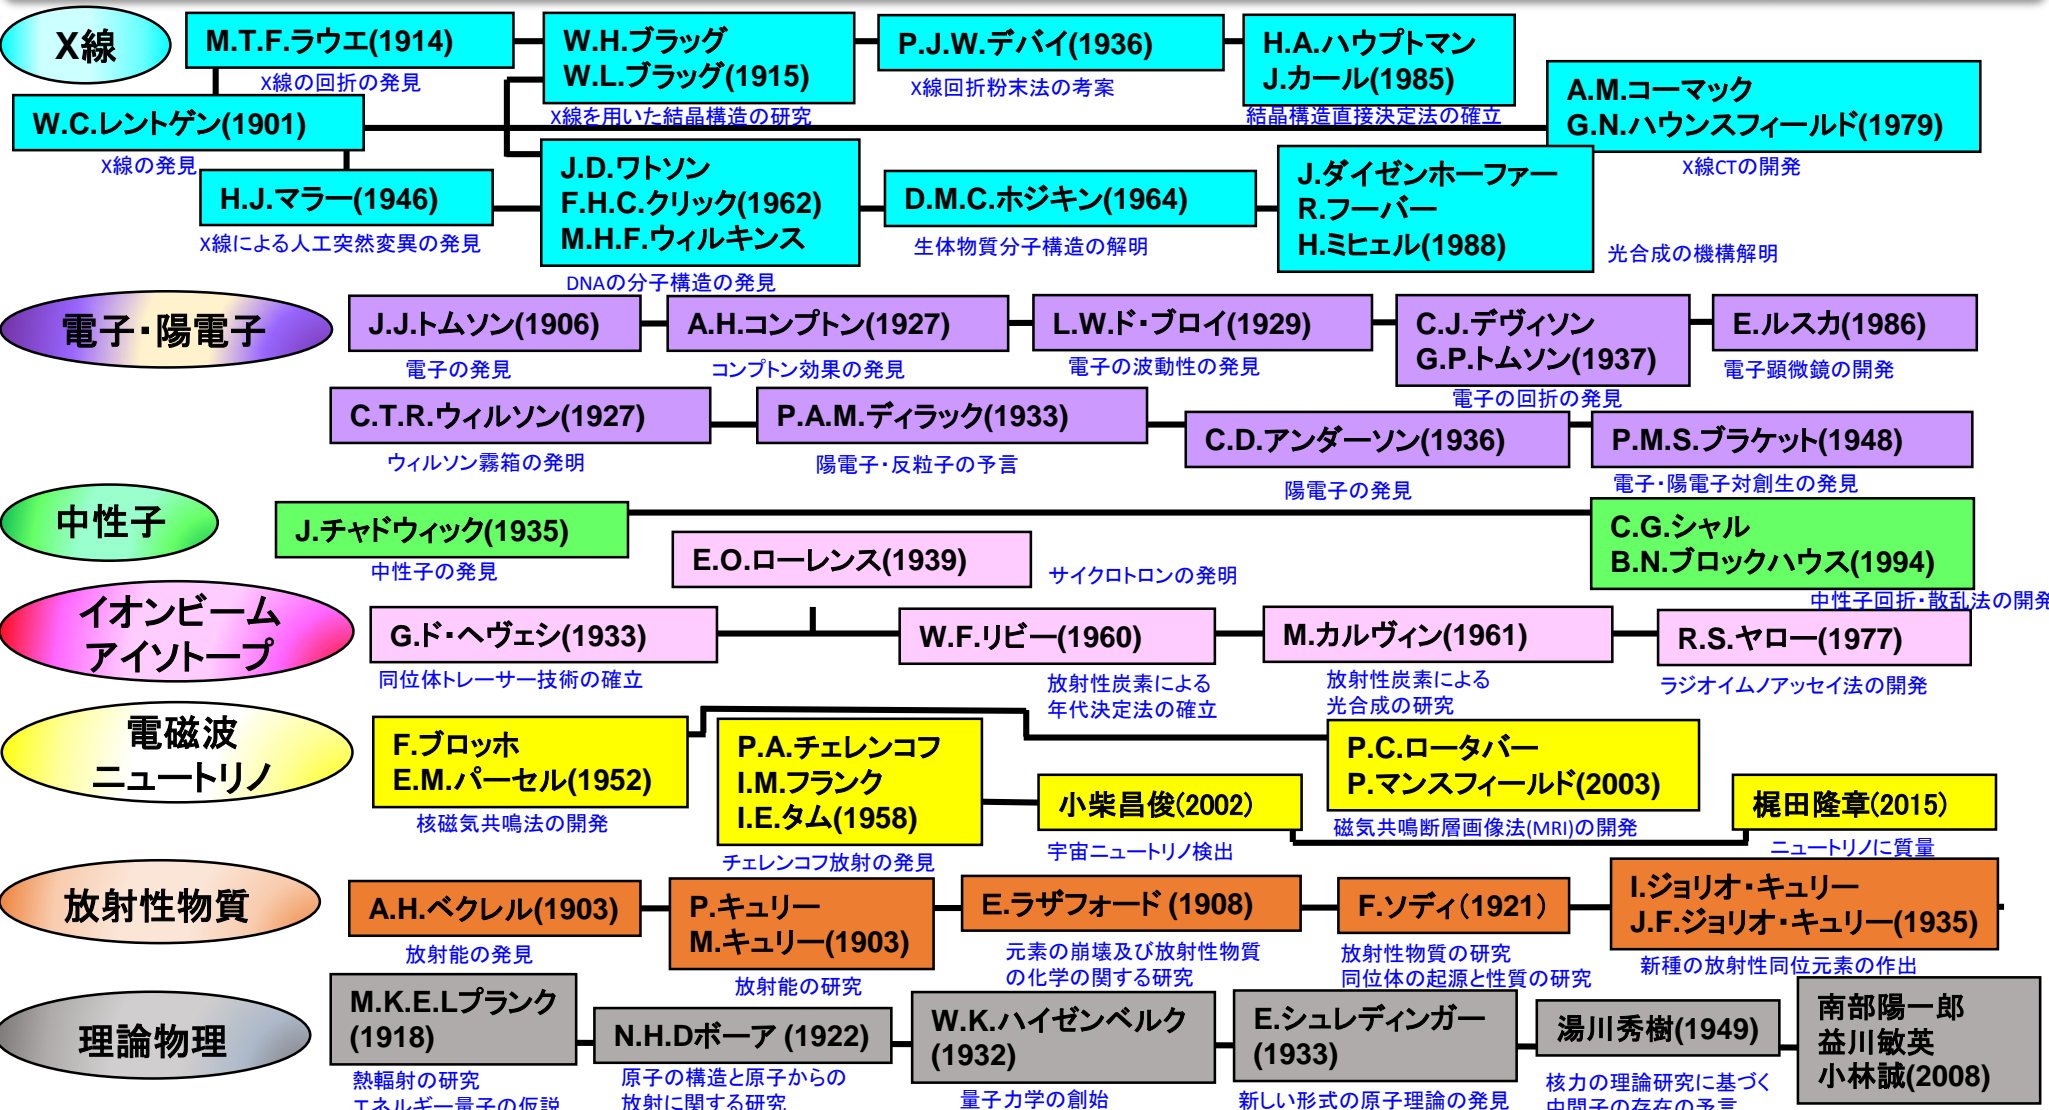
X線

M.T.F.ラウエ(1914)
X線の回折の発見

W.H.ブラッグ
W.L.ブラッグ(1915)
X線を用いた結晶構造の研究

P.J.W.デバイ(1936)
X線回折粉末法の考案

H.A.ハウプトマン
J.カール(1985)
結晶構造直接決定法の確立

W.C.レントゲン(1901)
X線の発見

A.M.コーマック
G.N.ハウンスフィールド(1979)
X線CTの開発

H.J.マラー(1946)
X線による人工突然変異の発見

J.D.ワトソン
F.H.C.クリック(1962)
M.H.F.ウィルキンス
DNAの分子構造の発見

D.M.C.ホジキン(1964)
生体物質分子構造の解明

J.ダイゼンホーファー
R.フーバー
H.ミヒェル(1988)
光合成の機構解明

電子・陽電子

J.J.トムソン(1906)
電子の発見

A.H.コンプトン(1927)
コンプトン効果の発見

L.W.ド・ブロイ(1929)
電子の波動性の発見

C.J.デヴィソン
G.P.トムソン(1937)
電子の回折の発見

E.ルスカ(1986)
電子顕微鏡の開発

C.T.R.ウィルソン(1927)
ウィルソン霧箱の発明

P.A.M.ディラック(1933)
陽電子・反粒子の予言

C.D.アンダーソン(1936)
陽電子の発見

P.M.S.ブラケット(1948)
電子・陽電子対創生の発見

中性子

J.チャドウィック(1935)
中性子の発見

E.O.ローレンス(1939)
サイクロトロンの発明

C.G.シャル
B.N.ブロックハウス(1994)
中性子回折・散乱法の開発

イオンビーム
アイソトープ

G.ド・ヘヴェシ(1933)
同位体トレーサー技術の確立

W.F.リビー(1960)
放射性炭素による
年代決定法の確立

M.カルヴィン(1961)
放射性炭素による
光合成の研究

R.S.ヤロー(1977)
ラジオイムノアッセイ法の開発

電磁波
ニュートリノ

F.ブロッホ
E.M.パーセル(1952)
核磁気共鳴法の開発

P.A.チェレンコフ
I.M.フランク
I.E.タム(1958)
チェレンコフ放射の発見

小柴昌俊(2002)
宇宙ニュートリノ検出

P.C.ロータバー
P.マンスフィールド(2003)
磁気共鳴断層画像法(MRI)の開発

梶田隆章(2015)
ニュートリノに質量

放射性物質

A.H.ベクレル(1903)
放射能の発見

P.キュリー
M.キュリー(1903)
放射能の研究

E.ラザフォード (1908)
元素の崩壊及び放射性物質
の化学の関する研究

F.ソディ(1921)
放射性物質の研究
同位体の起源と性質の研究

I.ジョリオ・キュリー
J.F.ジョリオ・キュリー(1935)
新種の放射性同位元素の作出

理論物理

M.K.E.Lプランク
(1918)
熱輻射の研究
エネルギー量子の仮説

N.H.Dボーア (1922)
原子の構造と原子からの
放射に関する研究

W.K.ハイゼンベルク
(1932)
量子力学の創始

E.シュレディンガー
(1933)
新しい形式の原子理論の発見

湯川秀樹(1949)
核力の理論研究に基づく
中間子の存在の予言

南部陽一郎
益川敏英
小林誠(2008)